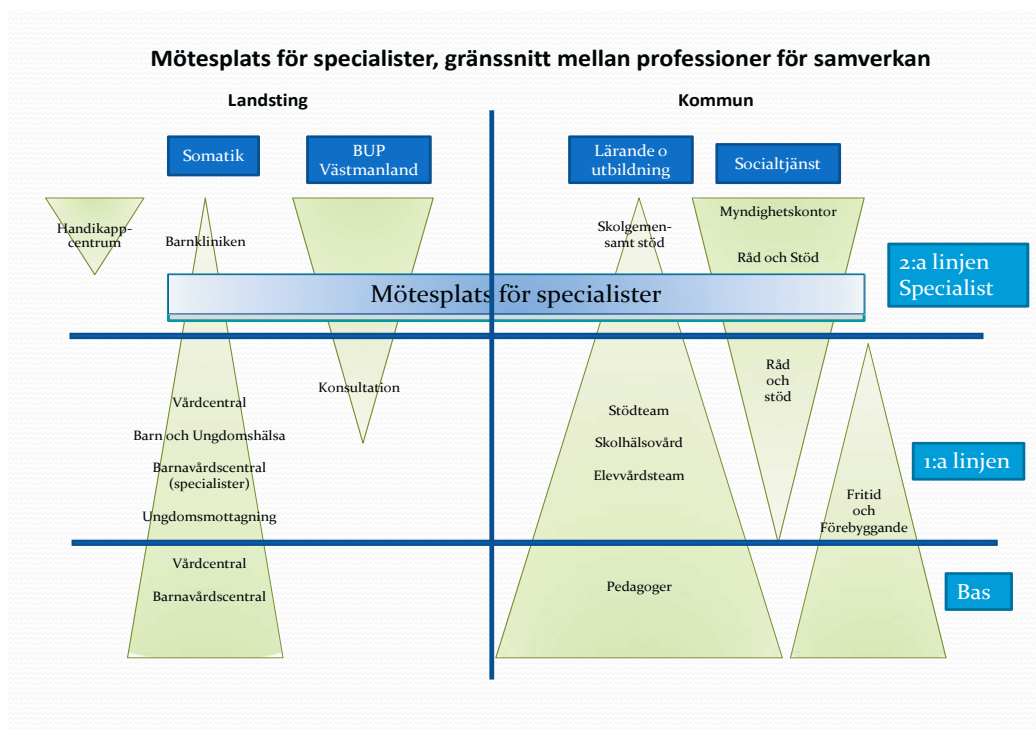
Mötesplats för specialister, gränssnitt mellan professioner för samverkan

Landsting

Kommun

Somatik

BUP Västmanland

Lärande o utbildning

Socialtjänst

Handikappcentrum

Barnkliniken

Skolgemensamt stöd

Myndighetskontor

Råd och Stöd

2:a linjen Specialist

Mötesplats för specialister

Konsultation

Råd och stöd

Vårdcentral

Barn och Ungdomshälsa

Barnavårdscentral (specialister)

Ungdomsmottagning

Stödteam

Skolhälsovård

Elevvårdsteam

1:a linjen

Fritid och Förebyggande

Vårdcentral

Barnavårdscentral

Pedagoger

Bas